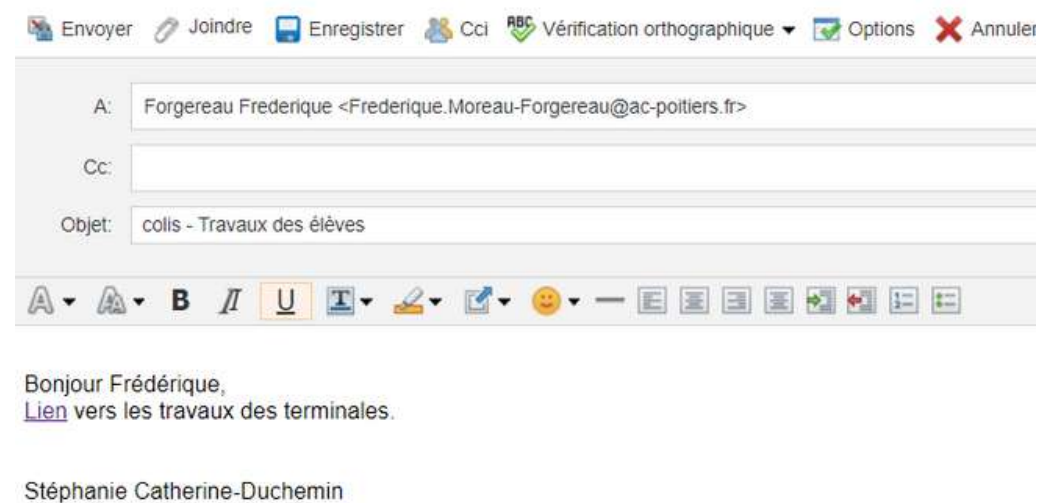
Envoyer Joindre Enregistrer Cci Vérification orthographique Options Annuler

A: Forgereau Frederique <Frederique.Moreau-Forgereau@ac-poitiers.fr>

Cc:

Objet: colis - Travaux des élèves

B I U

Bonjour Frédérique,
Lien vers les travaux des terminales.

Stéphanie Catherine-Duchemin